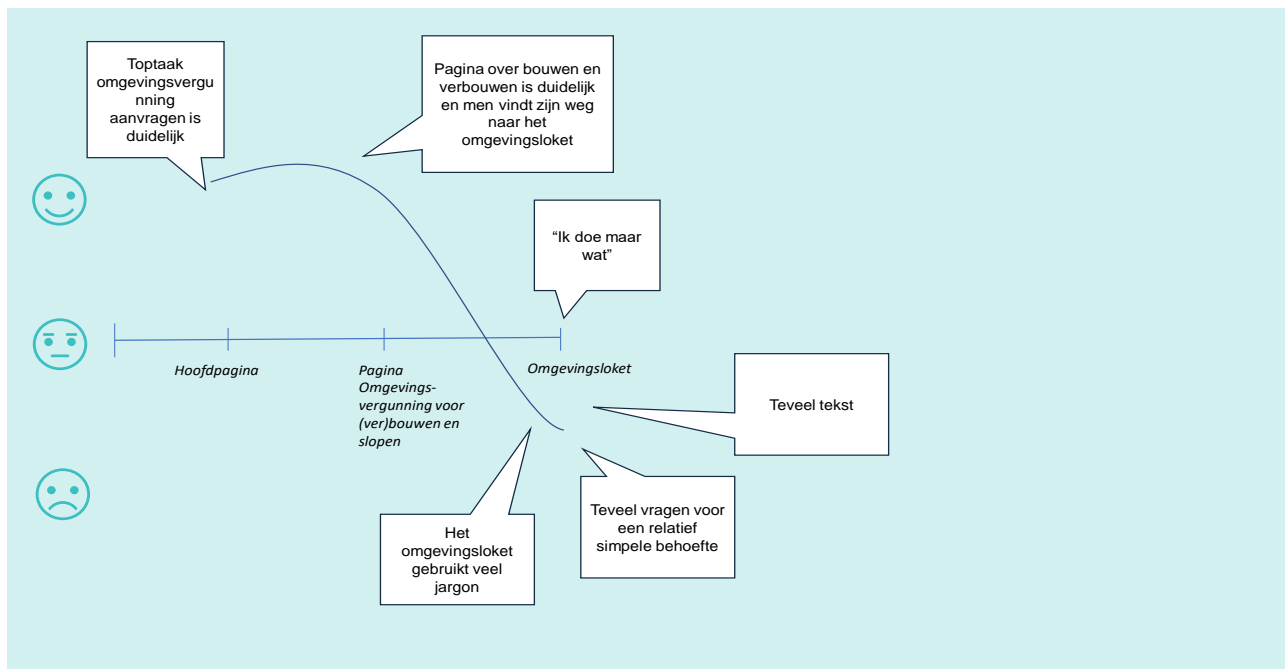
Toptaak omgevingsvergunning aanvragen is duidelijk

Pagina over bouwen en verbouwen is duidelijk en men vindt zijn weg naar het omgevingsloket

"Ik doe maar wat"

Hoofdpagina

Pagina Omgevingsvergunning voor (ver)bouwen en slopen

Omgevingsloket

Teveel tekst

Het omgevingsloket gebruikt veel jargon

Teveel vragen voor een relatief simpele behoefte